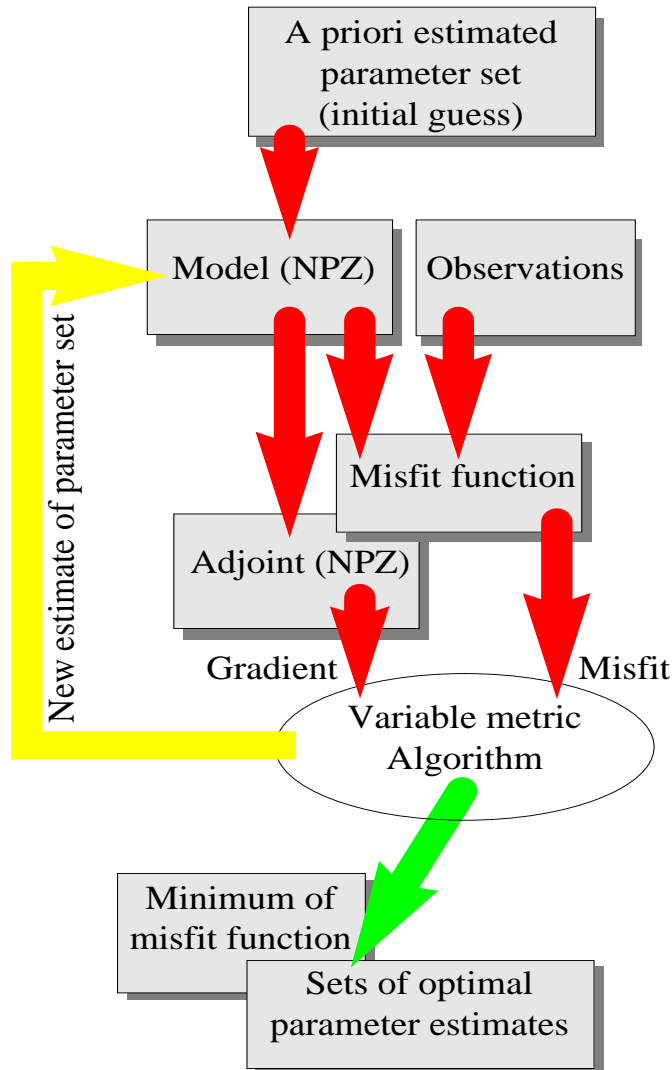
A priori estimated parameter set (initial guess)

Model (NPZ)

Observations

New estimate of parameter set

Misfit function

Adjoint (NPZ)

Gradient

Misfit

Variable metric Algorithm

Minimum of misfit function

Sets of optimal parameter estimates